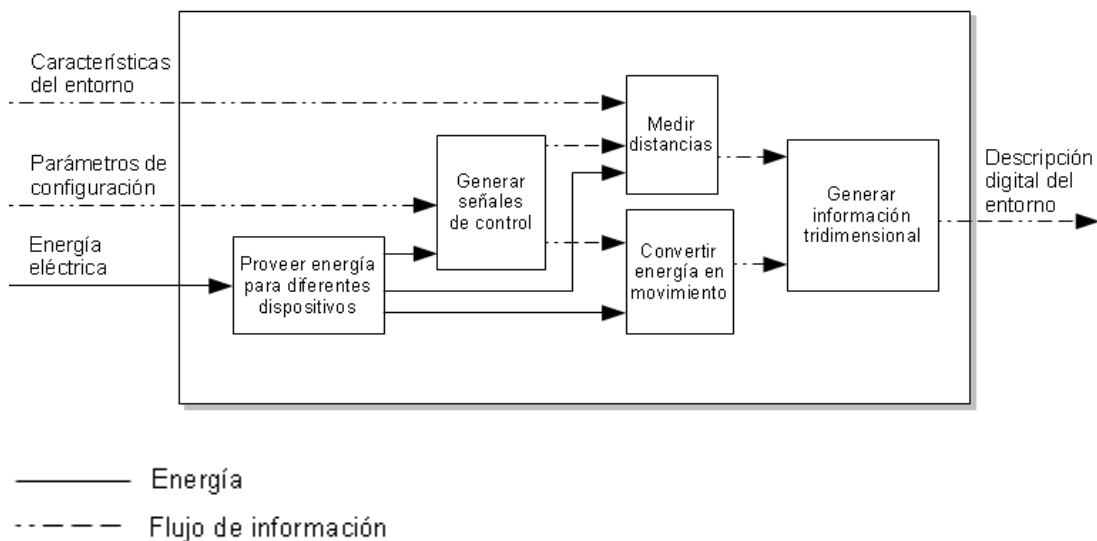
Características del entorno

Parámetros de configuración

Energía eléctrica

Medir distancias

Generar señales de control

Proveer energía para diferentes dispositivos

Convertir energía en movimiento

Generar información tridimensional

Descripción digital del entorno

Energía

Flujo de información